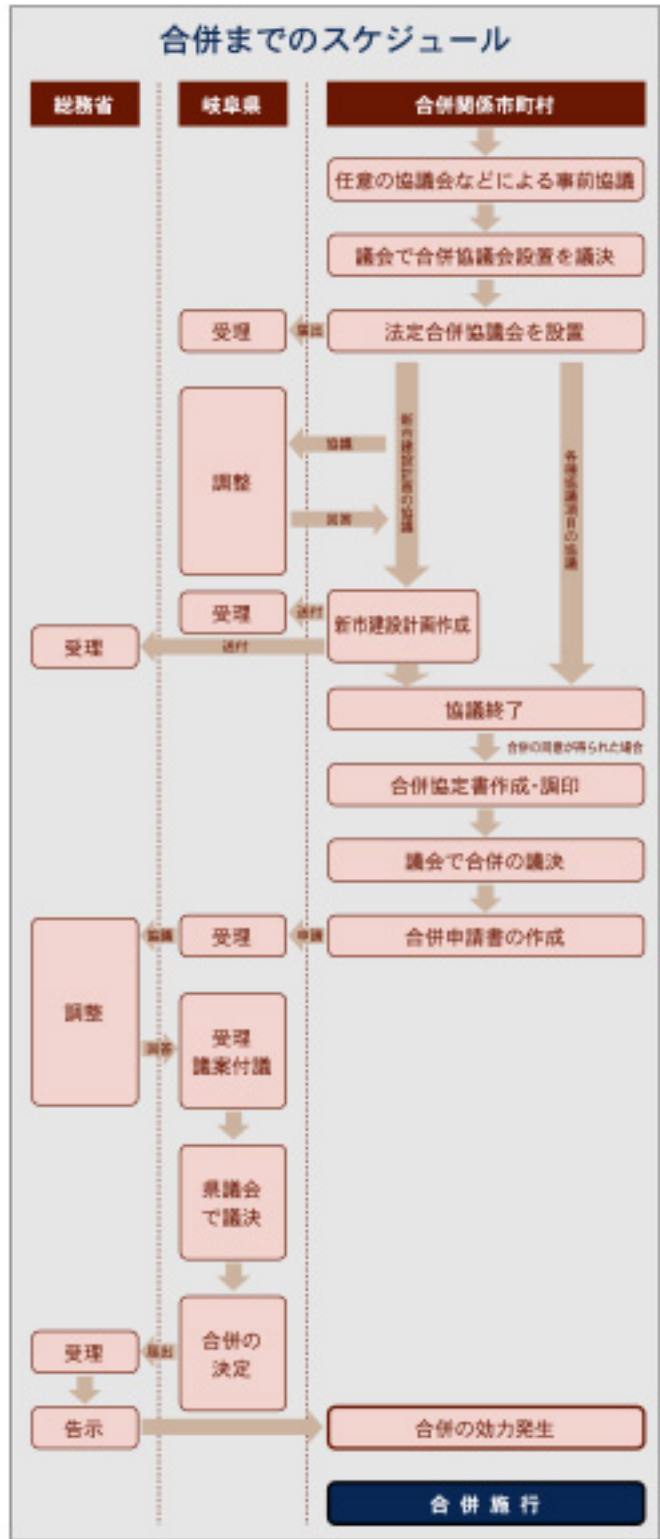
合併までのスケジュール

総務省

岐阜県

合併関係市町村

任意の協議会などによる事前協議

議会で合併協議会設置を議決

受理

届出

法定合併協議会を設置

新市建設計画の協議

各種協議項目の協議

協議

調整

回答

受理

送付

新市建設計画作成

受理

送付

協議終了

合併の同意が得られた場合

合併協定書作成・調印

議会で合併の議決

協議

受理

申請

合併申請書の作成

調整

回答

受理
議案付議

県議会で議決

合併の決定

受理

届出

告示

合併の効力発生

合併施行